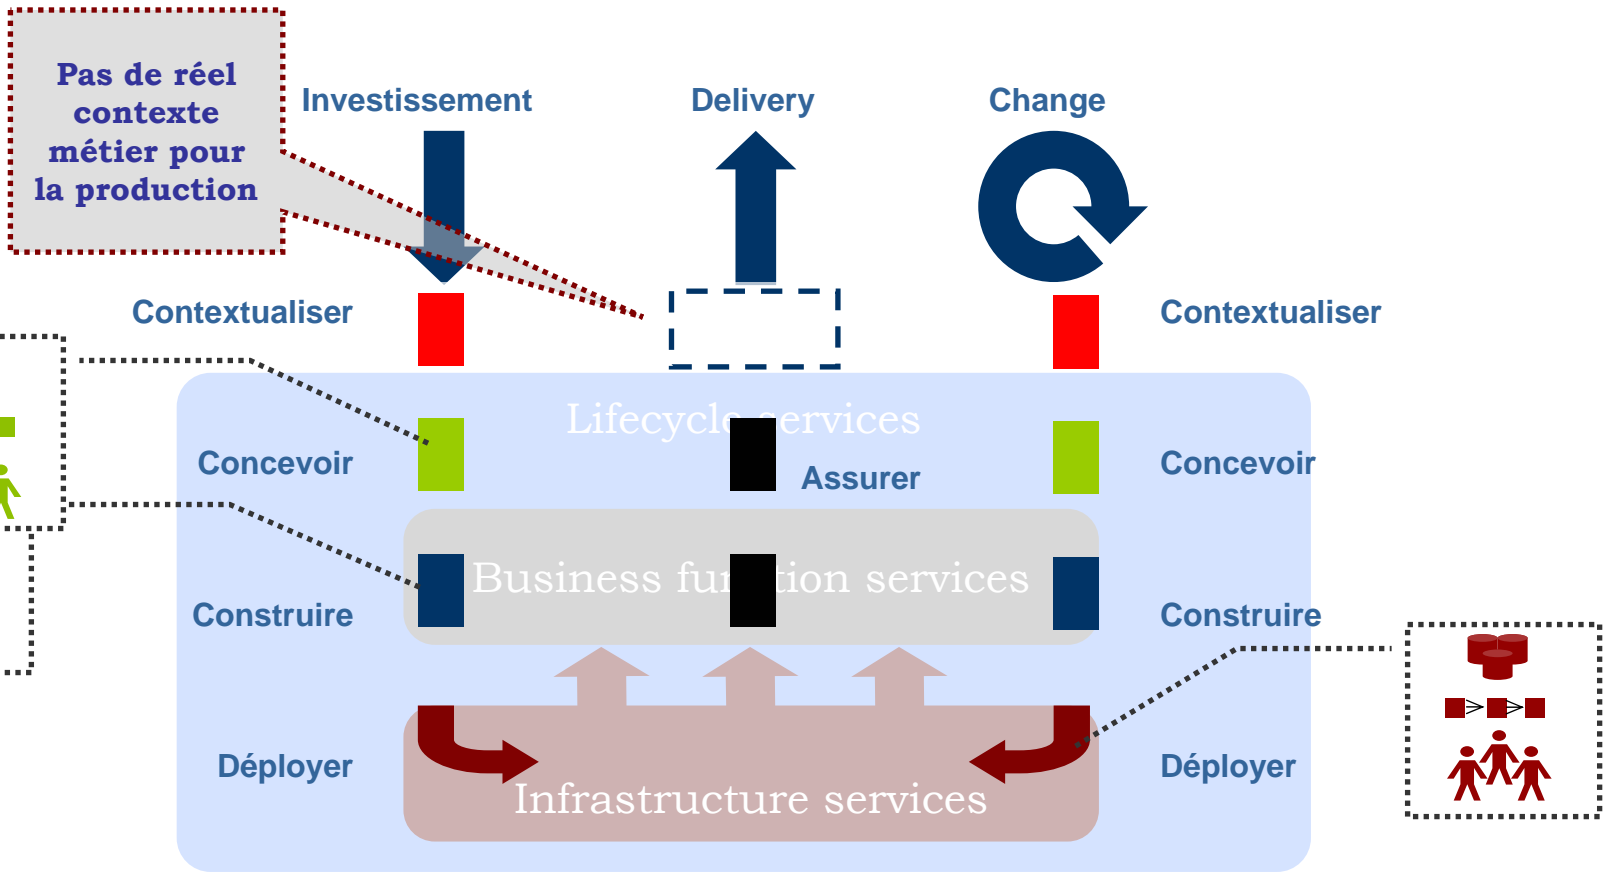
Pas de réel contexte métier pour la production

Investissement

Delivery

Change

Contextualiser

Contextualiser

Lifecycle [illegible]ervices

Concevoir

Assurer

Concevoir

Business fu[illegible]tion services

Construire

Construire

Déployer

Infrastructure services

Déployer